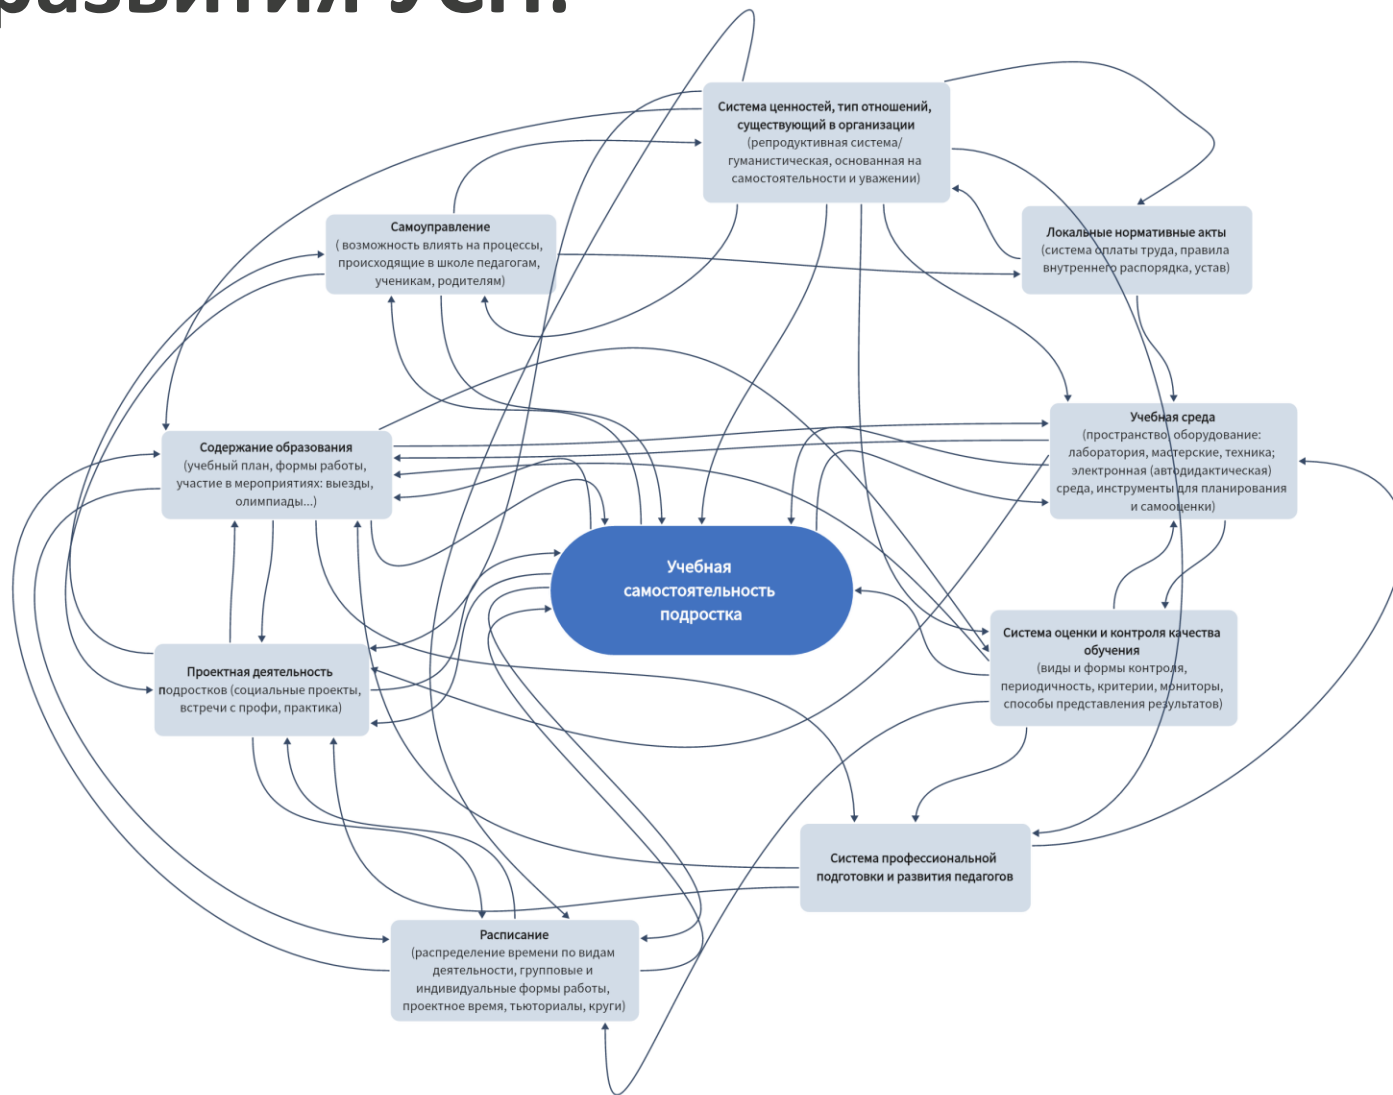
развития УСП.

Система ценностей, тип отношений, существующий в организации
(репродуктивная система/ гуманистическая, основанная на самостоятельности и уважении)

Самоуправление
( возможность влиять на процессы, происходящие в школе педагогам, ученикам, родителям)

Локальные нормативные акты
(система оплаты труда, правила внутреннего распорядка, устав)

Содержание образования
(учебный план, формы работы, участие в мероприятиях: выезды, олимпиады...)

Учебная среда
(пространство, оборудование: лаборатории, мастерские, техника; электронная (автодидактическая) среда, инструменты для планирования и самооценки)

Учебная самостоятельность подростка

Система оценки и контроля качества обучения
(виды и формы контроля, периодичность, критерии, мониторы, способы представления результатов)

Проектная деятельность подростков (социальные проекты, встречи с профи, практика)

Система профессиональной подготовки и развития педагогов

Расписание
(распределение времени по видам деятельности, групповые и индивидуальные формы работы, проектное время, тьюториалы, круги)